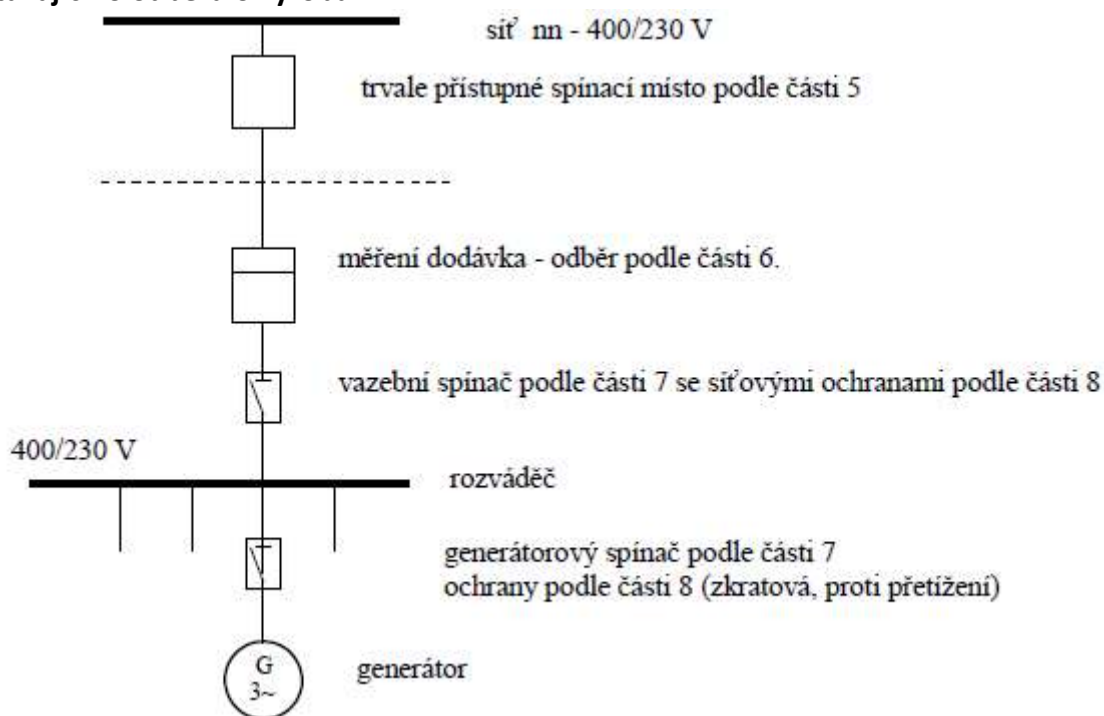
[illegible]

síť nn - 400/230 V

trvale přístupné spínací místo podle části 5

měření dodávka - odběr podle části 6.

vazební spínač podle části 7 se síťovými ochranami podle části 8

400/230 V

rozváděč

generátorový spínač podle části 7
ochrany podle části 8 (zkratová, proti přetížení)

G
3~

generátor